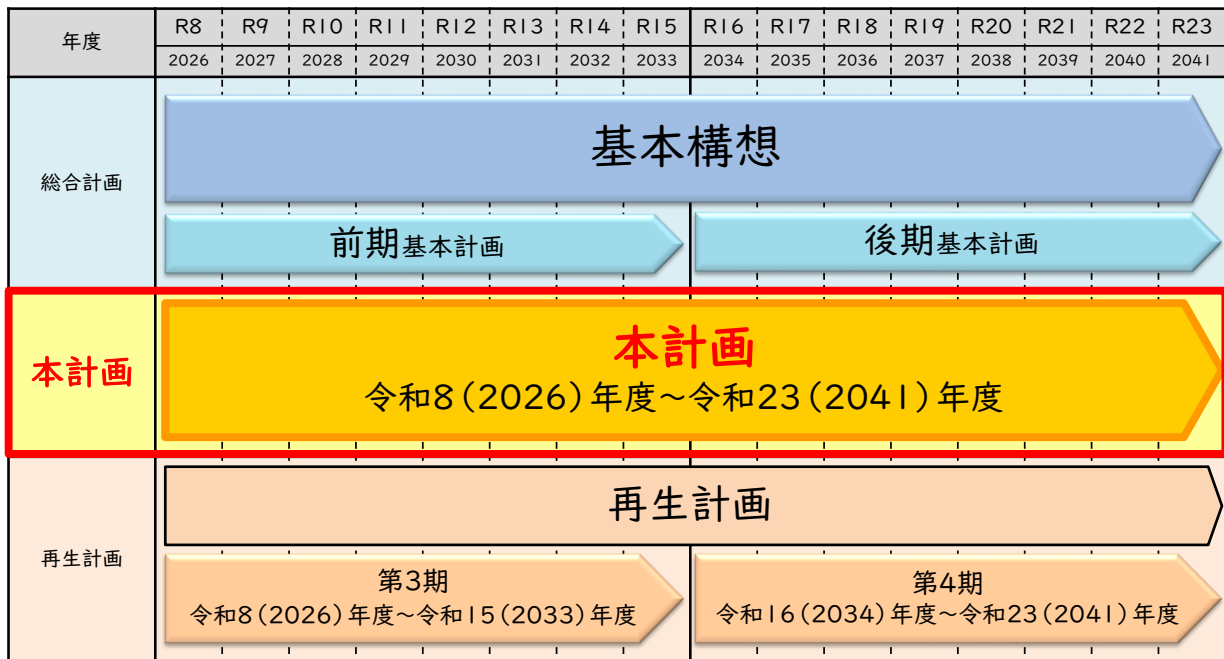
| 年度 | R8 | R9 | R10 | R11 | R12 | R13 | R14 | R15 | R16 | R17 | R18 | R19 | R20 | R21 | R22 | R23 |
|---|---|---|---|---|---|---|---|---|---|---|---|---|---|---|---|---|
| | 2026 | 2027 | 2028 | 2029 | 2030 | 2031 | 2032 | 2033 | 2034 | 2035 | 2036 | 2037 | 2038 | 2039 | 2040 | 2041 |

総合計画

基本構想

前期基本計画

後期基本計画

本計画

本計画
令和8(2026)年度～令和23(2041)年度

再生計画

再生計画

第3期
令和8(2026)年度～令和15(2033)年度

第4期
令和16(2034)年度～令和23(2041)年度